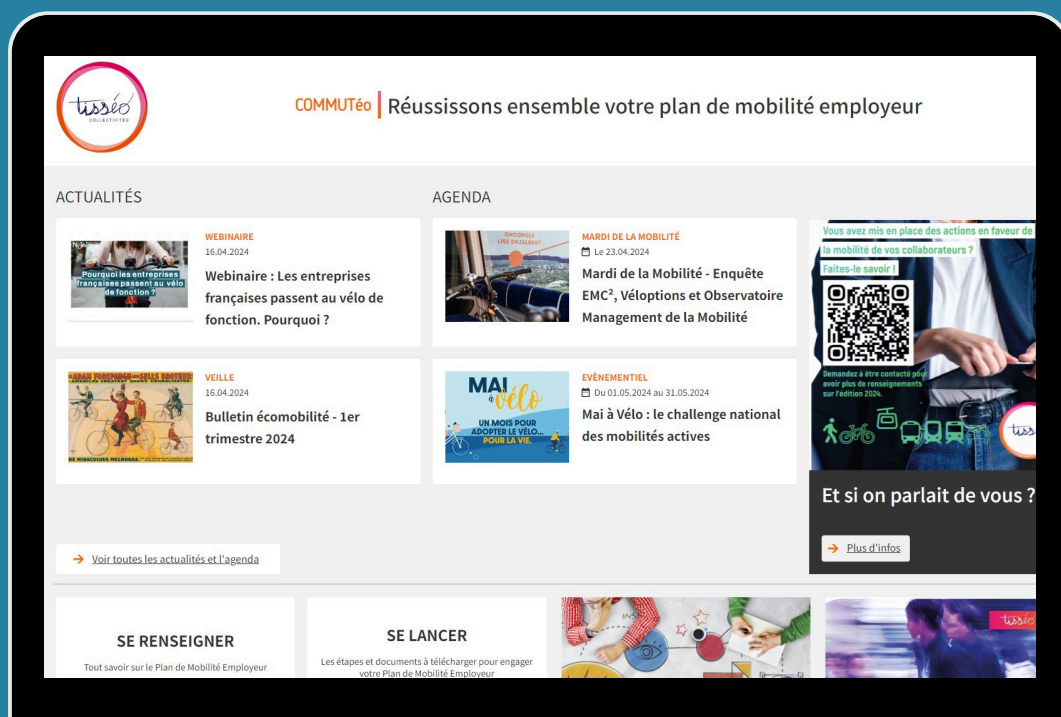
tisséo COLLECTIVITÉS

COMMUTéo | Réussissons ensemble votre plan de mobilité employeur

ACTUALITÉS

Pourquoi les entreprises françaises passent au vélo de fonction ?

WEBINAIRE
16.04.2024
Webinaire : Les entreprises françaises passent au vélo de fonction. Pourquoi ?

VEILLE
16.04.2024
Bulletin écomobilité - 1er trimestre 2024

AGENDA

MARDI DE LA MOBILITÉ
Le 23.04.2024
Mardi de la Mobilité - Enquête EMC², Véloptions et Observatoire Management de la Mobilité

MAI à vélo
UN MOIS POUR ADOPTER LE VÉLO... POUR LA VIE.

EVÈNEMENTIEL
Du 01.05.2024 au 31.05.2024
Mai à Vélo : le challenge national des mobilités actives

Vous avez mis en place des actions en faveur de la mobilité de vos collaborateurs ?
Faites-le savoir !
Demandez à être contacté pour avoir plus de renseignements sur l'édition 2024.

Et si on parlait de vous ?

Plus d'infos

Voir toutes les actualités et l'agenda

SE RENSEIGNER
Tout savoir sur le Plan de Mobilité Employeur

SE LANCER
Les étapes et documents à télécharger pour engager votre Plan de Mobilité Employeur